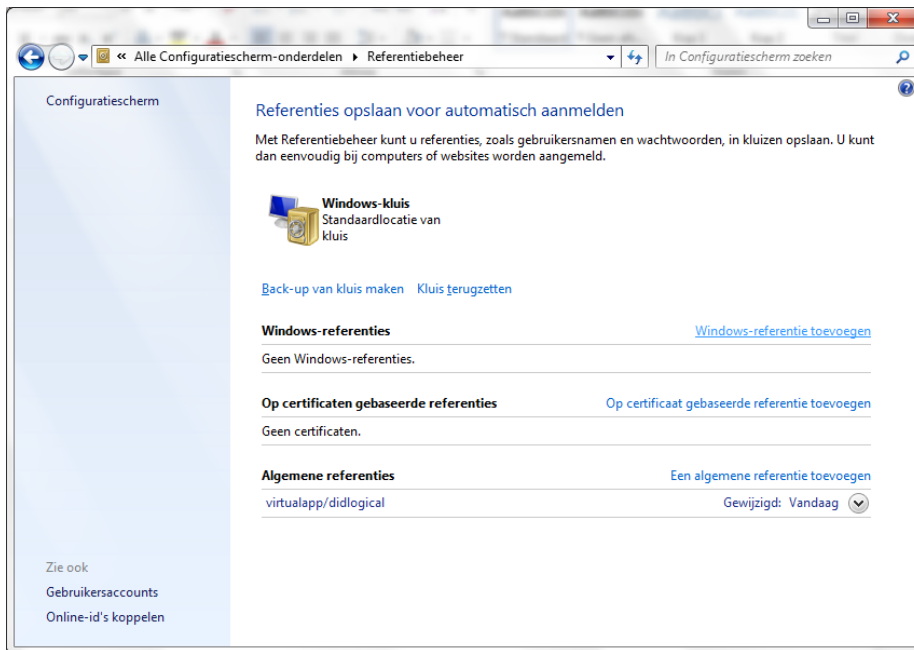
« Alle Configuratiescherm-onderdelen ▸ Referentiebeheer

In Configuratiescherm zoeken

Configuratiescherm

Referenties opslaan voor automatisch aanmelden

Met Referentiebeheer kunt u referenties, zoals gebruikersnamen en wachtwoorden, in kluizen opslaan. U kunt dan eenvoudig bij computers of websites worden aangemeld.

Windows-kluis
Standaardlocatie van kluis

Back-up van kluis maken   Kluis terugzetten

Windows-referenties   Windows-referentie toevoegen

Geen Windows-referenties.

Op certificaten gebaseerde referenties   Op certificaat gebaseerde referentie toevoegen

Geen certificaten.

Algemene referenties   Een algemene referentie toevoegen

virtualapp/didlogical   Gewijzigd: Vandaag

Zie ook
Gebruikersaccounts
Online-id's koppelen